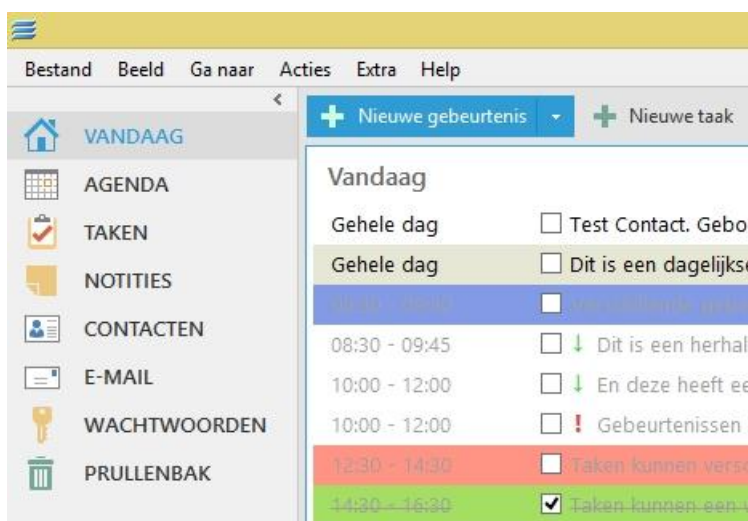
Bestand Beeld Ga naar Acties Extra Help

<

VANDAAG

AGENDA

TAKEN

NOTITIES

CONTACTEN

E-MAIL

WACHTWOORDEN

PRULLENBAK

Nieuwe gebeurtenis

Nieuwe taak

Vandaag

| | |
|---|---|
| Gehele dag | ☐ Test Contact. Gebo |
| Gehele dag | ☐ Dit is een dagelijks |
| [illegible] | ☐ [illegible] |
| 08:30 - 09:45 | ☐ ↓ Dit is een herhal |
| 10:00 - 12:00 | ☐ ↓ En deze heeft ee |
| 10:00 - 12:00 | ☐ ! Gebeurtenissen |
| 12:30 - 14:30 | ☐ Taken kunnen vers |
| 14:30 - 16:30 | ☑ Taken kunnen een |